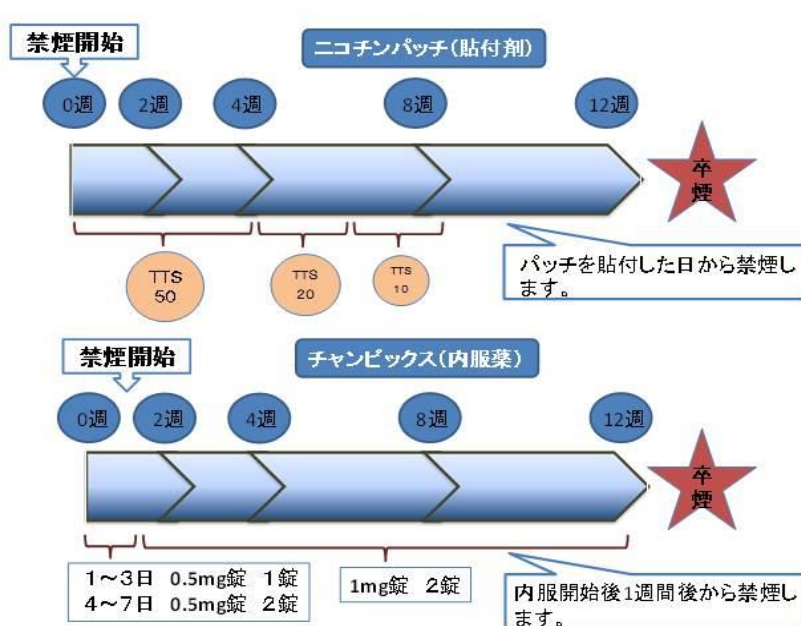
禁煙開始

ニコチンパッチ(貼付剤)

0週 2週 4週 8週 12週

卒煙

TTS 50

TTS 20

TTS 10

パッチを貼付した日から禁煙します。

禁煙開始

チャンピックス(内服薬)

0週 2週 4週 8週 12週

卒煙

1~3日 0.5mg錠 1錠
4~7日 0.5mg錠 2錠

1mg錠 2錠

内服開始後1週間後から禁煙します。